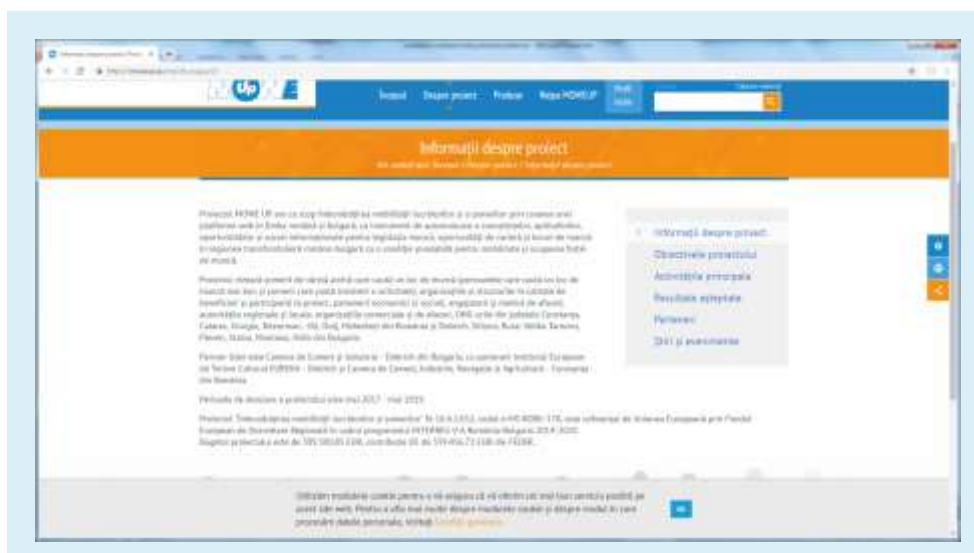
Scopul   Despre proiect   Produse   Rețea HOME UP

Informații despre proiect

Protectul HOME UP are ca scop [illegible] mobilității lucrătorilor și a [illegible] prin crearea unei platforme web în limba română și bulgară, cu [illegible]

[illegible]

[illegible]

Perioada de derulare a proiectului este mai 2017 - mai 2019.

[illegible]

Informații despre proiect
Obiectivele proiectului
Activitățile principale
Rezultate așteptate
Parteneri
Știri și evenimente

Utilizăm modulele cookie pentru a vă asigura că vă oferim cel mai bun serviciu posibil pe acest site web. Pentru a afla mai multe despre modulele cookie și despre modul în care prelucrăm datele personale, vizitați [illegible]

OK